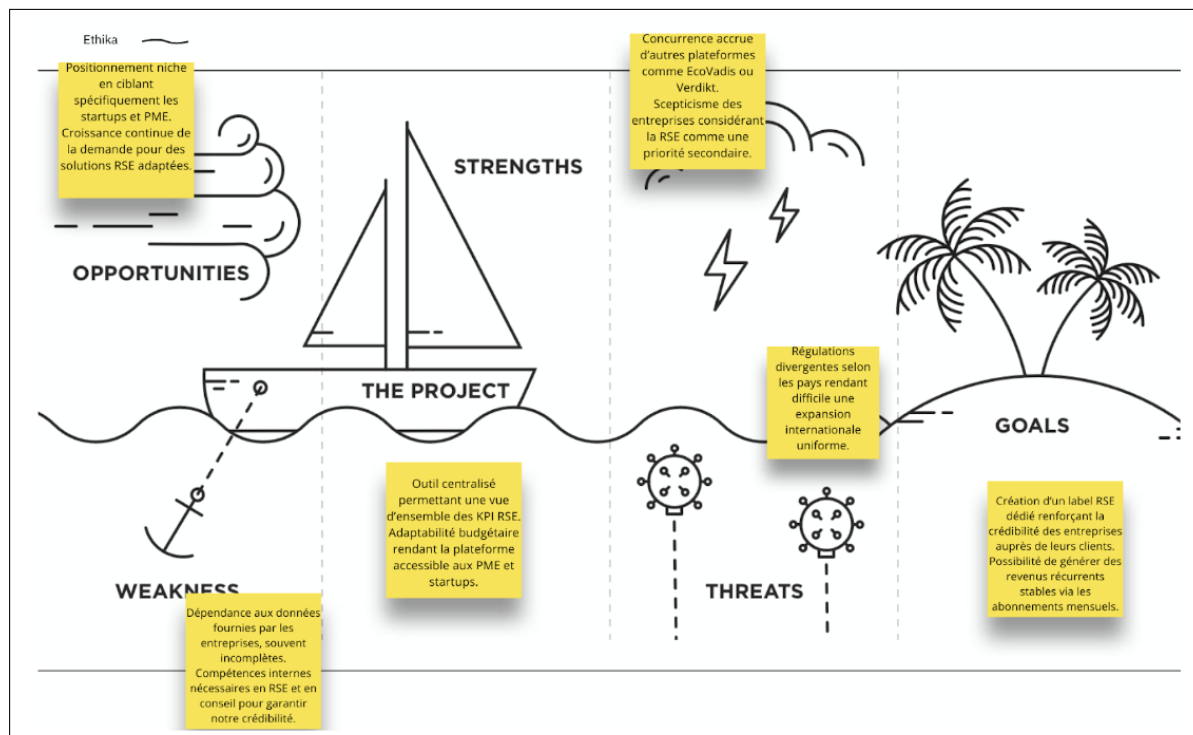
Ethika

Positionnement niche en ciblant spécifiquement les startups et PME. Croissance continue de la demande pour des solutions RSE adaptées.

OPPORTUNITIES

STRENGTHS

Concurrence accrue d'autres plateformes comme EcoVadis ou Verdikt. Scepticisme des entreprises considérant la RSE comme une priorité secondaire.

THE PROJECT

Régulations divergentes selon les pays rendant difficile une expansion internationale uniforme.

GOALS

Outil centralisé permettant une vue d'ensemble des KPI RSE. Adaptabilité budgétaire rendant la plateforme accessible aux PME et startups.

Création d'un label RSE dédié renforçant la crédibilité des entreprises auprès de leurs clients. Possibilité de générer des revenus récurrents stables via les abonnements mensuels.

WEAKNESS

Dépendance aux données fournies par les entreprises, souvent incomplètes. Compétences internes nécessaires en RSE et en conseil pour garantir notre crédibilité.

THREATS